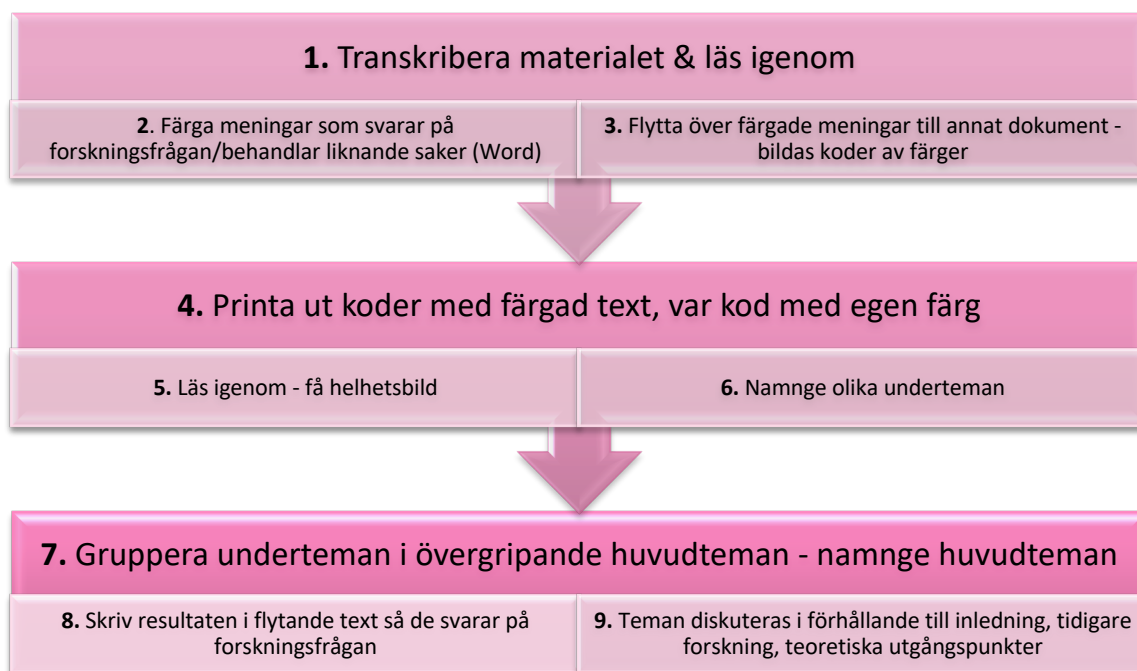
**1.** Transkribera materialet & läs igenom

**2**. Färga meningar som svarar på forskningsfrågan/behandlar liknande saker (Word)

**3.** Flytta över färgade meningar till annat dokument - bildas koder av färger

**4.** Printa ut koder med färgad text, var kod med egen färg

**5.** Läs igenom - få helhetsbild

**6.** Namnge olika underteman

**7.** Gruppera underteman i övergripande huvudteman - namnge huvudteman

**8.** Skriv resultaten i flytande text så de svarar på forskningsfrågan

**9.** Teman diskuteras i förhållande till inledning, tidigare forskning, teoretiska utgångspunkter